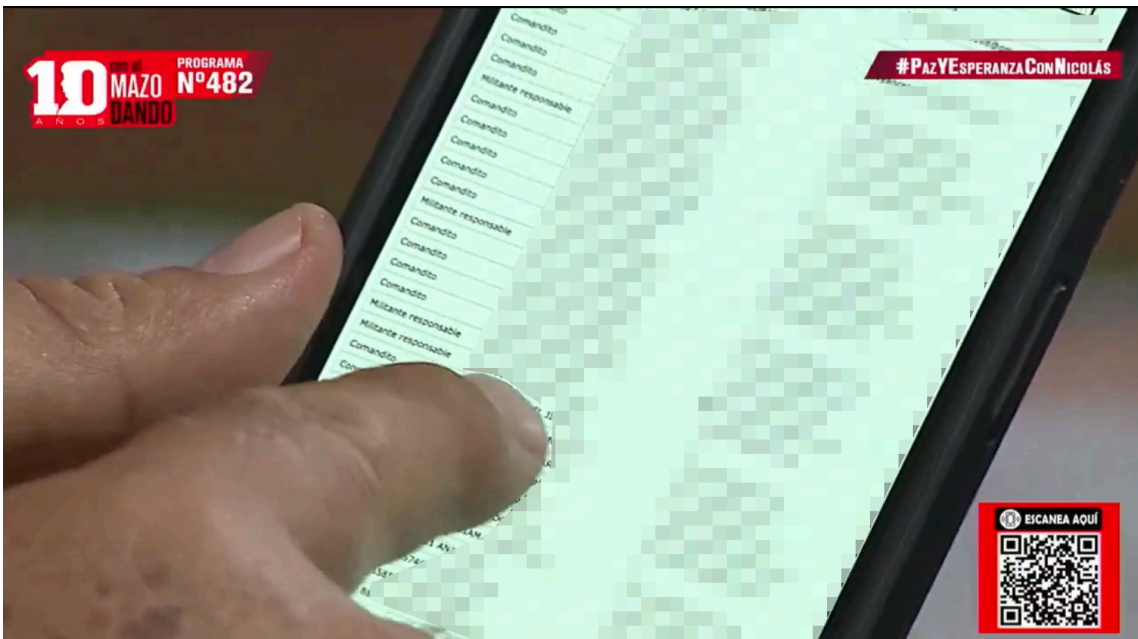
10 AÑOS CON EL MAZO DANDO
PROGRAMA Nº482

#PazYEsperanzaConNicolás

Comandito
Comandito
Comandito
Militante responsable
Comandito
Comandito
Comandito
Comandito
Comandito
Comandito
Militante responsable
Comandito
Comandito
Comandito
Comandito
Comandito
Militante responsable
Militante responsable
Comandito
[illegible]

ESCANEA AQUÍ